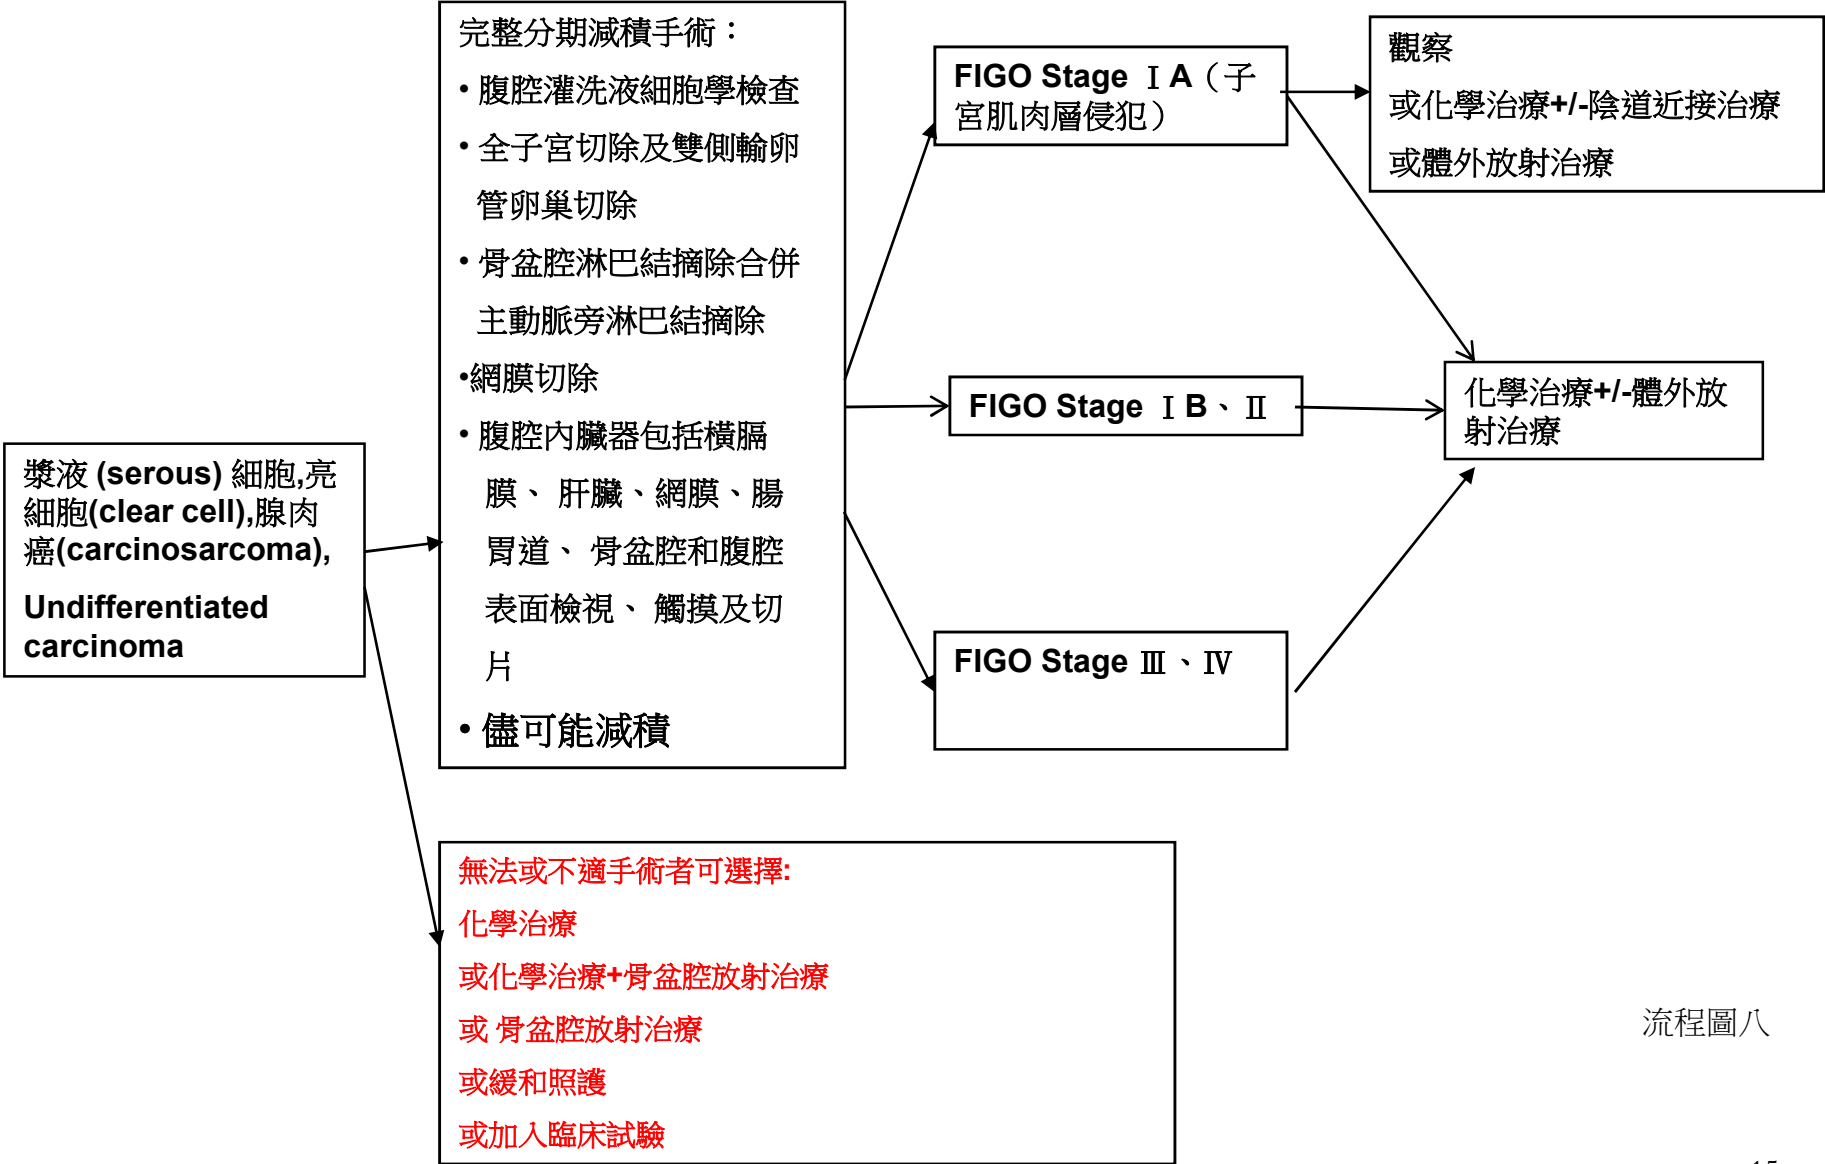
漿液 (serous) 細胞,亮細胞(clear cell),腺肉癌(carcinosarcoma),

Undifferentiated carcinoma

完整分期減積手術：

• 腹腔灌洗液細胞學檢查

• 全子宮切除及雙側輸卵管卵巢切除

• 骨盆腔淋巴結摘除合併主動脈旁淋巴結摘除

•網膜切除

• 腹腔內臟器包括橫膈膜、 肝臟、網膜、腸胃道、 骨盆腔和腹腔表面檢視、 觸摸及切片

• 儘可能減積

FIGO Stage ⅠA（子宮肌肉層侵犯）

FIGO Stage ⅠB、Ⅱ

FIGO Stage Ⅲ、Ⅳ

觀察

或化學治療+/-陰道近接治療

或體外放射治療

化學治療+/-體外放射治療

無法或不適手術者可選擇:

化學治療

或化學治療+骨盆腔放射治療

或 骨盆腔放射治療

或緩和照護

或加入臨床試驗

流程圖八